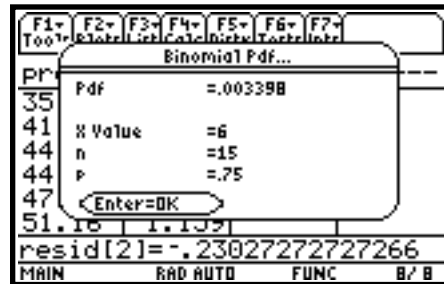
F1▾ Tools F2▾ Plots F3▾ List F4▾ Calc F5▾ Distr F6▾ Tests F7▾ Ints

Binomial Pdf...

Pdf =.003398

X Value =6
n =15
p =.75

Enter=OK

pr
35
41
44
44
47
51.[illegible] 1.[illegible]
resid[2]=-.23027272727266
MAIN RAD AUTO FUNC 8/8